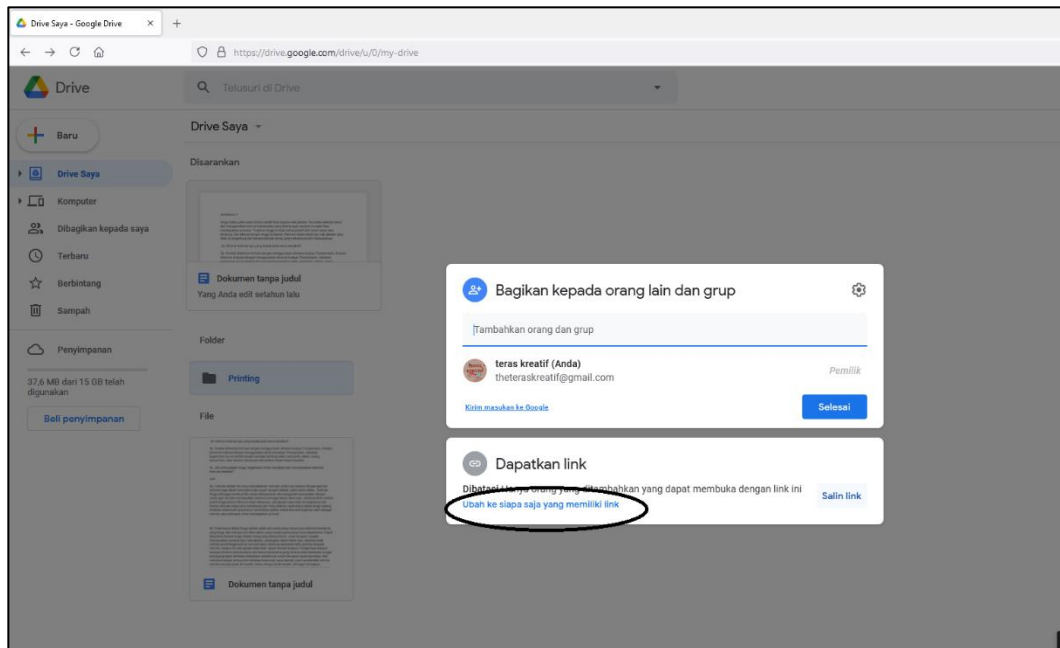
Drive Saya - Google Drive
https://drive.google.com/drive/u/0/my-drive

Drive

Telusuri di Drive

Baru

Drive Saya

Komputer

Dibagikan kepada saya

Terbaru

Berbintang

Sampah

Penyimpanan

37,6 MB dari 15 GB telah digunakan

Beli penyimpanan

Drive Saya

Disarankan

Dokumen tanpa judul
Yang Anda edit setahun lalu

Folder

Printing

File

Dokumen tanpa judul

Bagikan kepada orang lain dan grup

Tambahkan orang dan grup

teras kreatif (Anda)
theteraskreatif@gmail.com

Pemilik

Kirim masukan ke Google

Selesai

Dapatkan link

Dibatasi Hanya orang yang ditambahkan yang dapat membuka dengan link ini

Ubah ke siapa saja yang memiliki link

Salin link